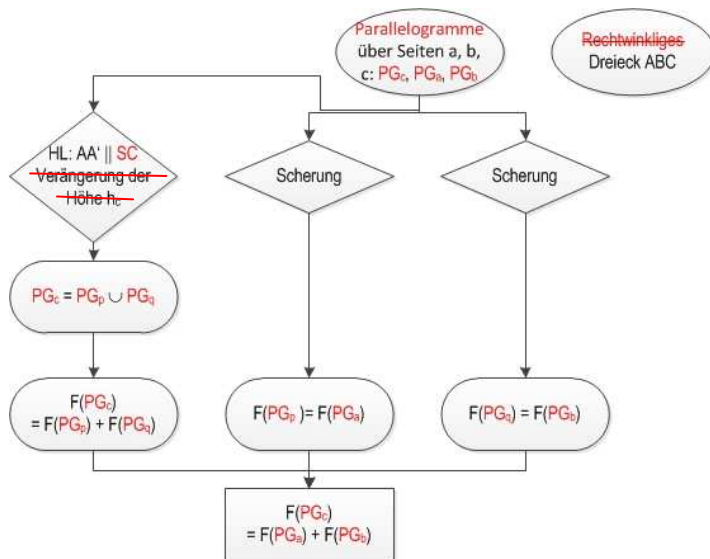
Parallelogramme über Seiten a, b, c: $PG_c$, $PG_a$, $PG_b$

Rechtwinkliges Dreieck ABC

HL: AA' || SC
Verängerung der Höhe $h_c$

Scherung

Scherung

$PG_c = PG_p \cup PG_q$

$F(PG_c) = F(PG_p) + F(PG_q)$

$F(PG_p) = F(PG_a)$

$F(PG_q) = F(PG_b)$

$F(PG_c) = F(PG_a) + F(PG_b)$